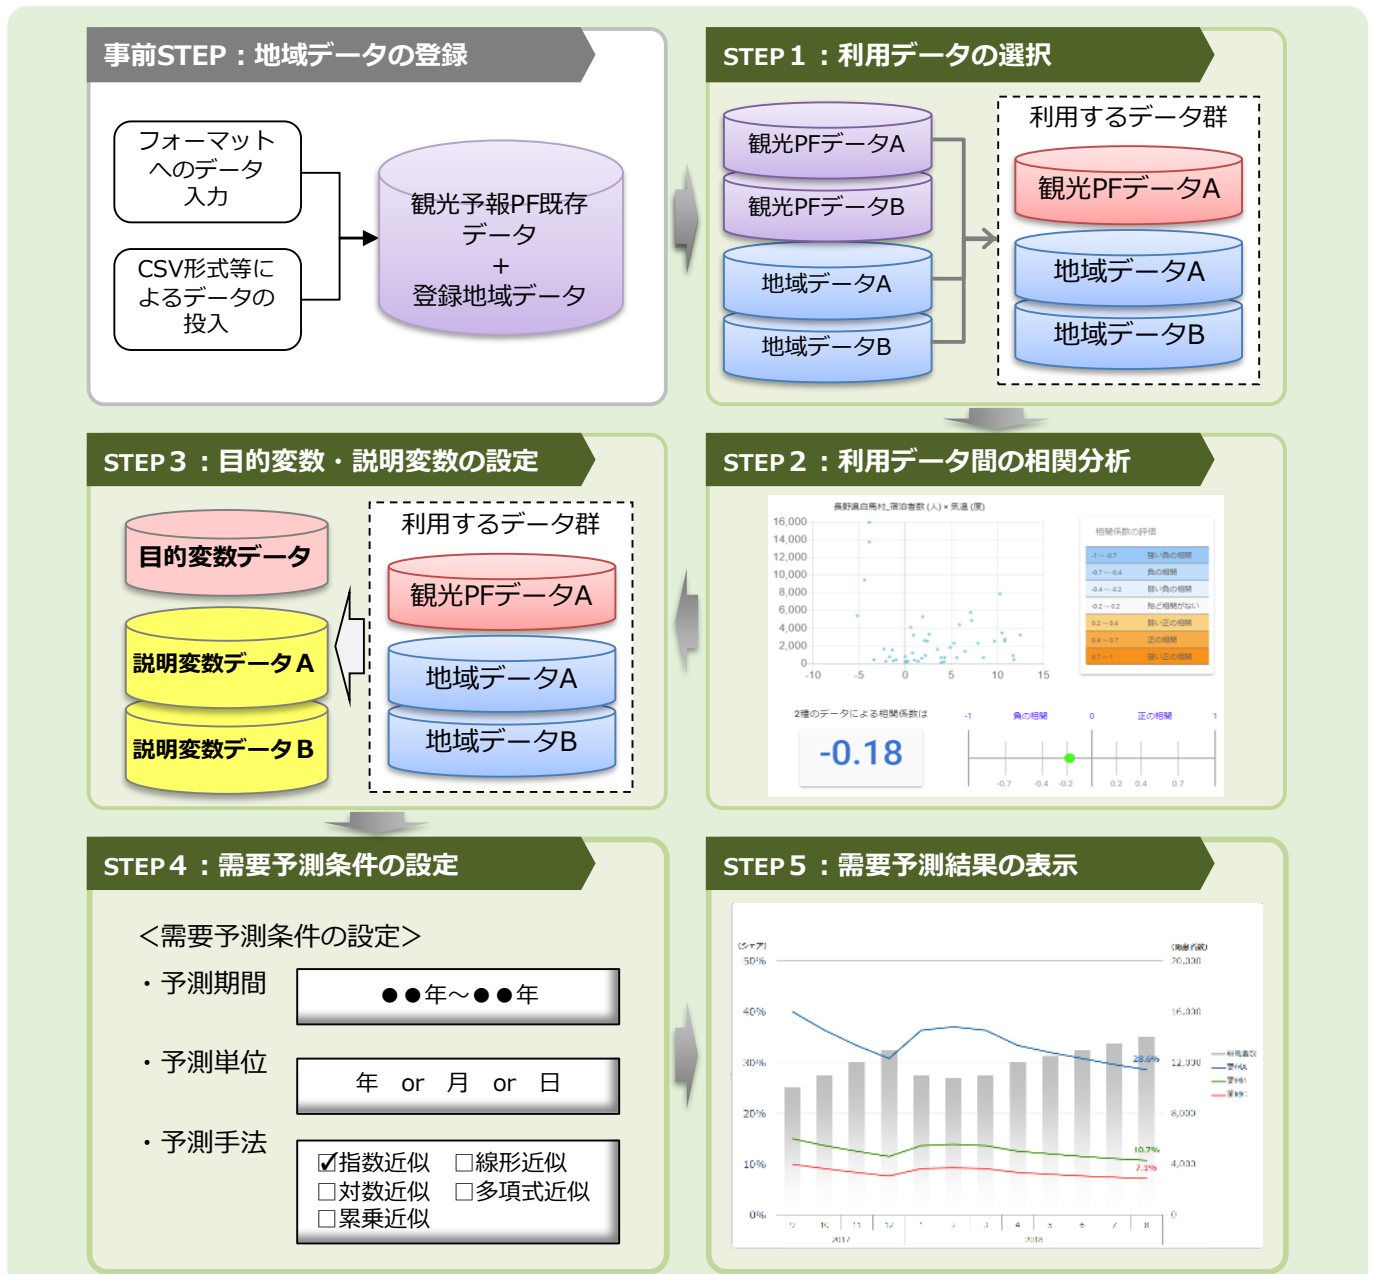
事前STEP：地域データの登録

フォーマットへのデータ入力

CSV形式等によるデータの投入

観光予報PF既存データ
＋
登録地域データ

STEP１：利用データの選択

観光PFデータA
観光PFデータB
地域データA
地域データB

利用するデータ群
観光PFデータA
地域データA
地域データB

STEP３：目的変数・説明変数の設定

目的変数データ
説明変数データＡ
説明変数データＢ

利用するデータ群
観光PFデータA
地域データA
地域データB

STEP２：利用データ間の相関分析

長野県白馬村_宿泊者数 (人) × 気温 (度)

16,000
14,000
12,000
10,000
8,000
6,000
4,000
2,000
0
-10 -5 0 5 10 15

相関係数の評価

2種のデータによる相関係数は
-0.18

-1 負の相関 0 正の相関 1
-0.7 -0.4 -0.2 0.2 0.4 0.7

STEP４：需要予測条件の設定

＜需要予測条件の設定＞
・予測期間 ●●年～●●年
・予測単位 年 or 月 or 日
・予測手法 ☑指数近似 ☐線形近似 ☐対数近似 ☐多項式近似 ☐累乗近似

STEP５：需要予測結果の表示

50%
40%
30%
20%
10%
0%
28.6%
10.7%
7.1%
20,000
16,000
12,000
8,000
4,000
0
2017
2018